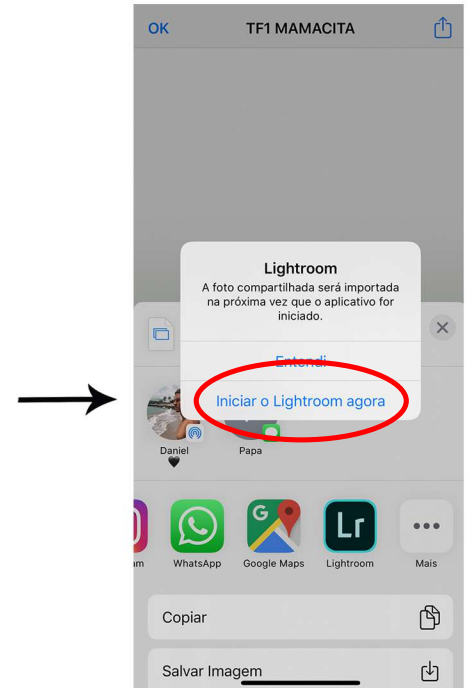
OK
TF1 MAMACITA

Lightroom
A foto compartilhada será importada na próxima vez que o aplicativo for iniciado.

Entendi
Iniciar o Lightroom agora

Daniel
🖤
Papa

am
WhatsApp
Google Maps
Lr
Lightroom
Mais

Copiar
Salvar Imagem